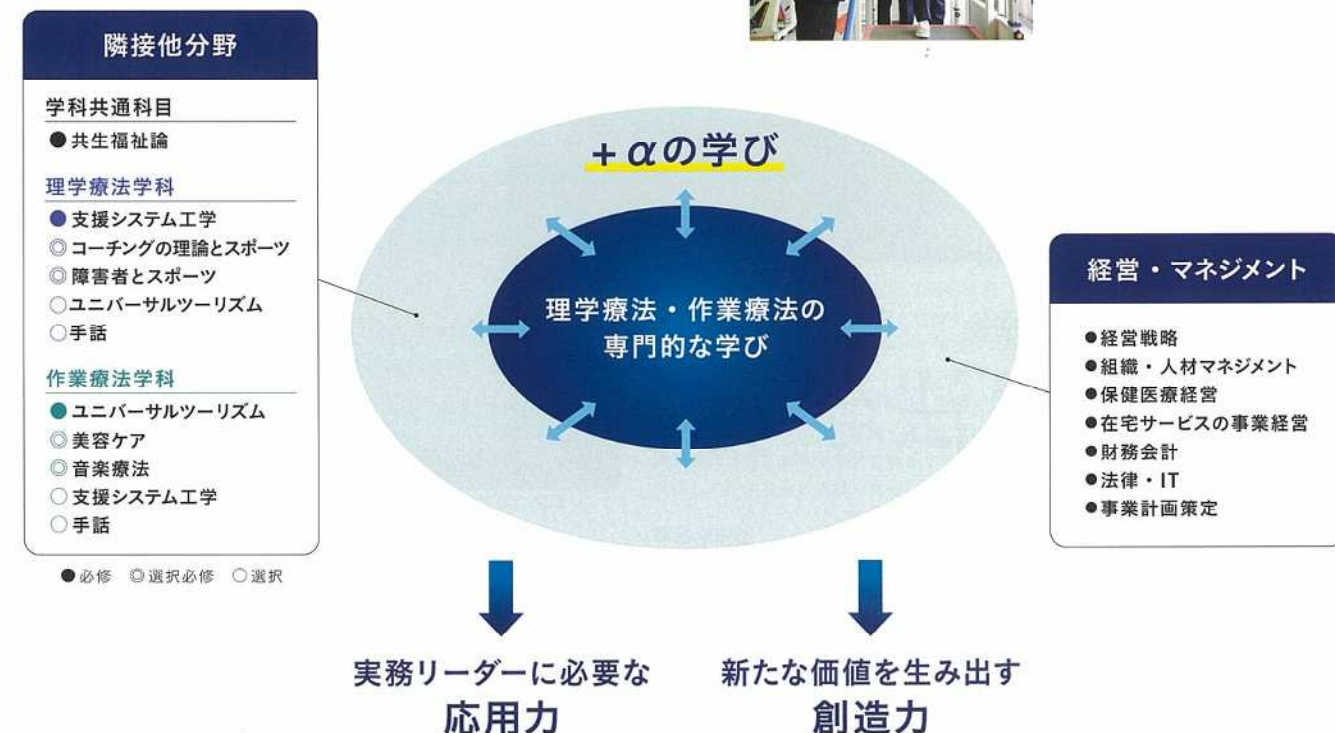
隣接他分野

学科共通科目
●共生福祉論

理学療法学科
●支援システム工学
◎コーチングの理論とスポーツ
◎障害者とスポーツ
○ユニバーサルツーリズム
○手話

作業療法学科
●ユニバーサルツーリズム
◎美容ケア
◎音楽療法
○支援システム工学
○手話

●必修 ◎選択必修 ○選択

+αの学び

理学療法・作業療法の専門的な学び

経営・マネジメント

●経営戦略
●組織・人材マネジメント
●保健医療経営
●在宅サービスの事業経営
●財務会計
●法律・IT
●事業計画策定

実務リーダーに必要な
応用力

新たな価値を生み出す
創造力